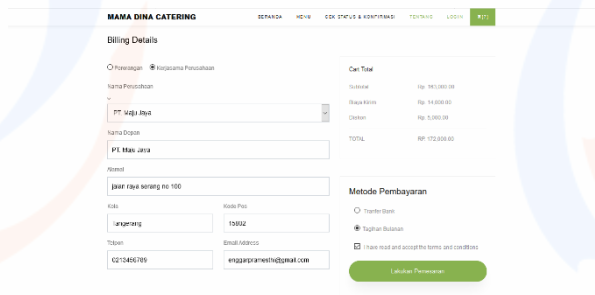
MAMA DINA CATERING

BERANDA MENU CEK STATUS & KONFIRMASI TENTANG LOGIN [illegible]

Billing Details

Perorangan Kerjasama Perusahaan

Nama Perusahaan *

PT. Maju Jaya

Nama Depan

PT. Maju Jaya

Alamat

jalan raya serang no 100

Kota

Tangerang

Kode Pos

15802

Telpon

0213456789

Email Address

enggarpramesthi@gmail.com

Cart Total

Subtotal Rp. 163,000.00

Biaya Kirim Rp. 14,800.00

Diskon Rp. 5,000.00

TOTAL RP. 172,800.00

Metode Pembayaran

Transfer Bank

Tagihan Bulanan

I have read and accept the terms and conditions

Lakukan Pemesanan